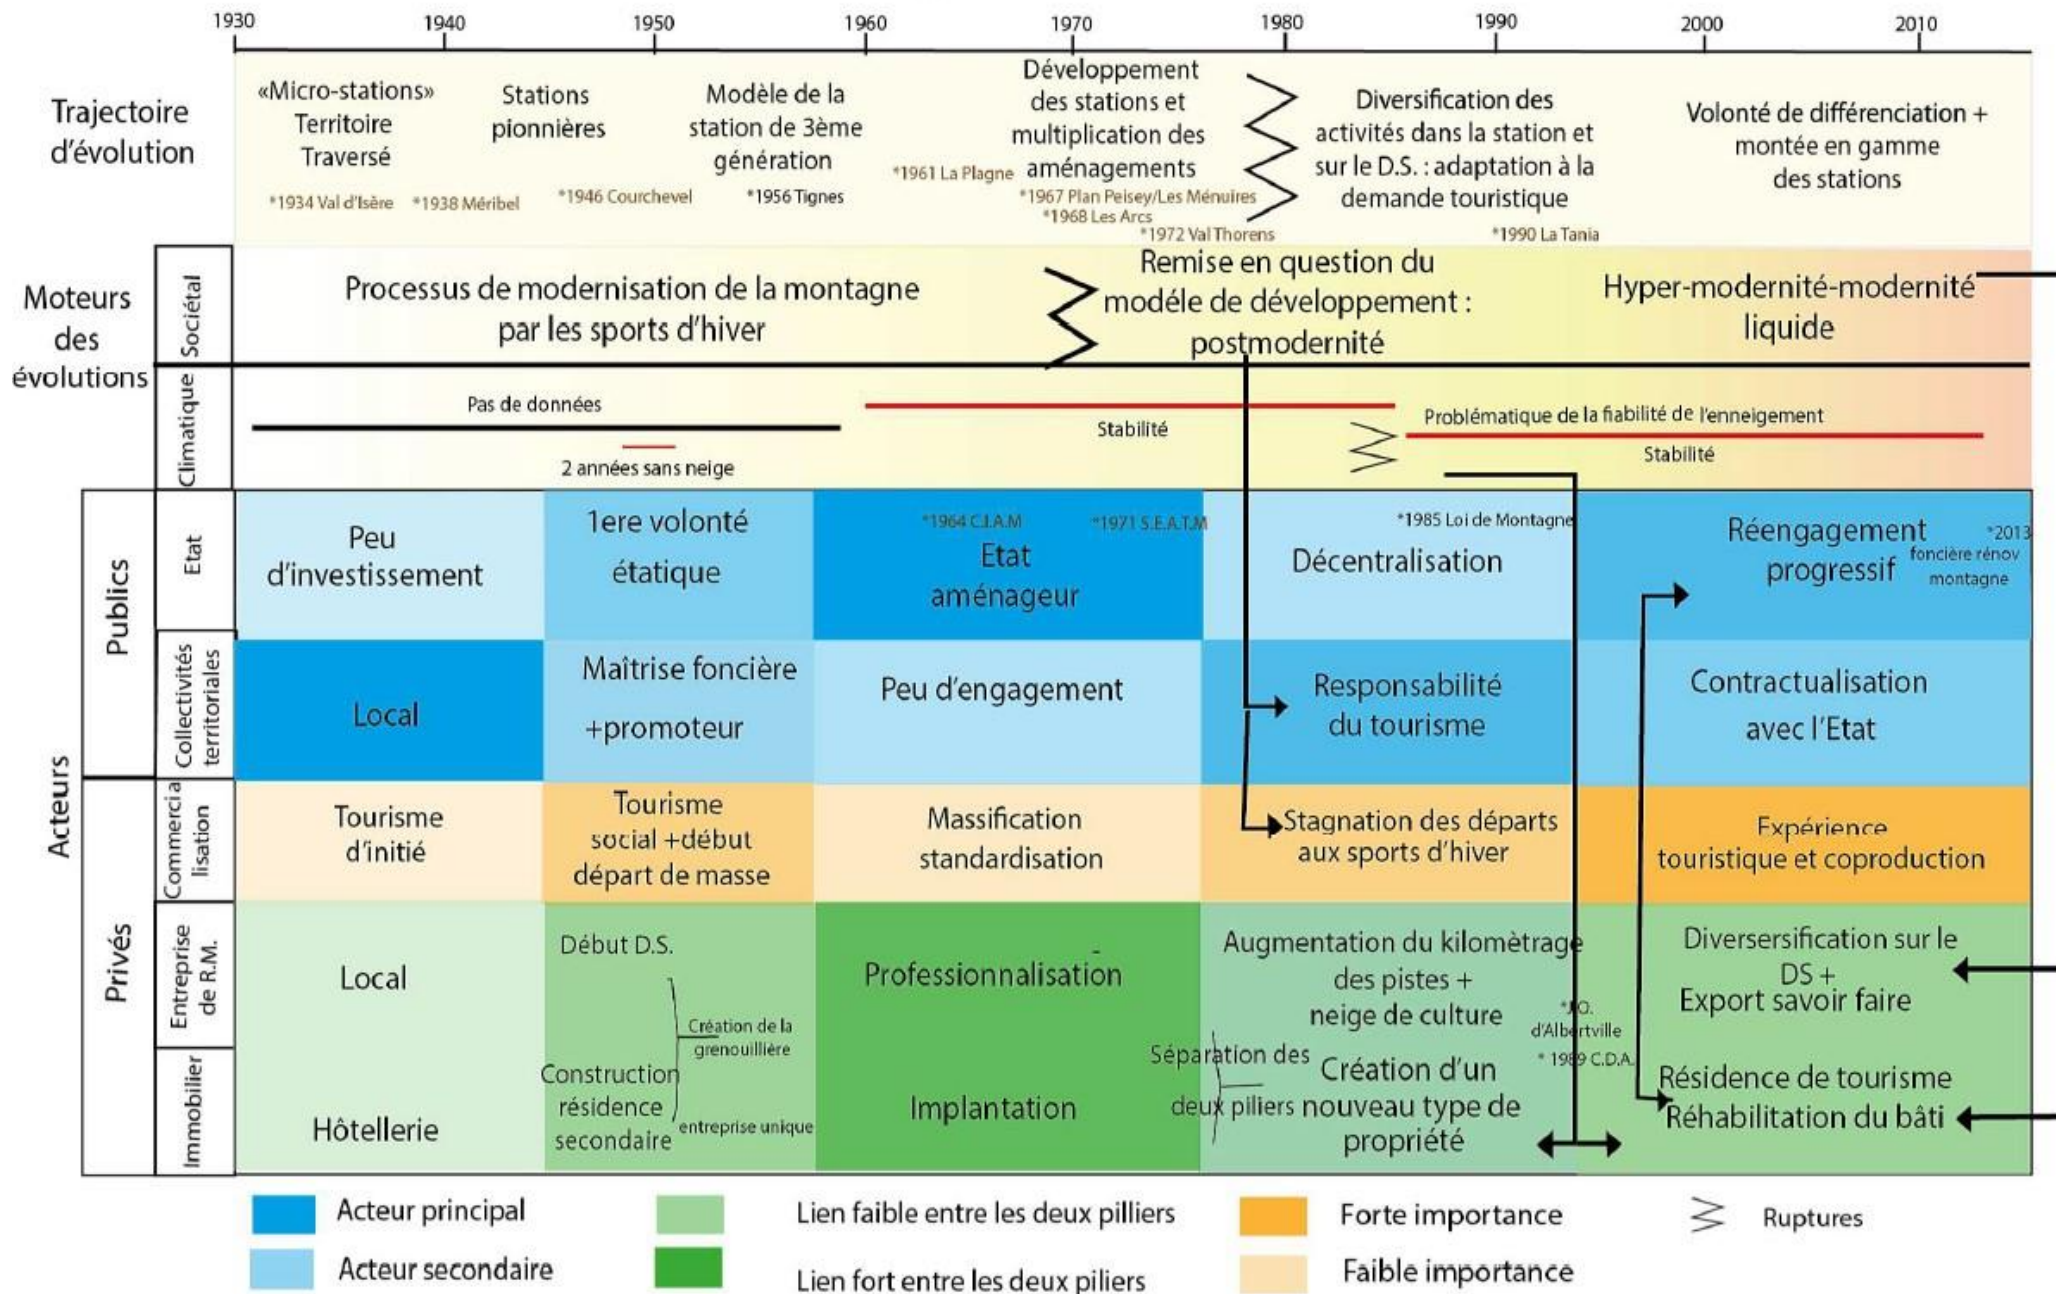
1930 1940 1950 1960 1970 1980 1990 2000 2010

Trajectoire d'évolution

«Micro-stations» Territoire Traversé
*1934 Val d'Isère *1938 Méribel
Stations pionnières
*1946 Courchevel
Modèle de la station de 3ème génération
*1956 Tignes
*1961 La Plagne
Développement des stations et multiplication des aménagements
*1967 Plan Peisey/Les Ménuires
*1968 Les Arcs
*1972 Val Thorens
Diversification des activités dans la station et sur le D.S. : adaptation à la demande touristique
*1990 La Tania
Volonté de différenciation + montée en gamme des stations

Moteurs des évolutions

Sociétal
Processus de modernisation de la montagne par les sports d'hiver
Remise en question du modèle de développement : postmodernité
Hyper-modernité-modernité liquide

Climatique
Pas de données
2 années sans neige
Stabilité
Problématique de la fiabilité de l'enneigement
Stabilité

Acteurs

Publics

Etat
Peu d'investissement
1ere volonté étatique
*1964 C.I.A.M *1971 S.E.A.T.M
Etat aménageur
*1985 Loi de Montagne
Décentralisation
Réengagement progressif
*2013 foncière rénov montagne

Collectivités territoriales
Local
Maîtrise foncière +promoteur
Peu d'engagement
Responsabilité du tourisme
Contractualisation avec l'Etat

Privés

Commercialisation
Tourisme d'initié
Tourisme social +début départ de masse
Massification standardisation
Stagnation des départs aux sports d'hiver
Expérience touristique et coproduction

Entreprise de R.M.
Local
Début D.S.
Création de la grenouillère
Professionnalisation
Augmentation du kilomètrage des pistes + neige de culture
*J.O. d'Albertville
* 1989 C.D.A.
Diversersification sur le DS + Export savoir faire

Immobilier
Hôtellerie
Construction résidence secondaire
entreprise unique
Implantation
Séparation des deux piliers
Création d'un nouveau type de propriété
Résidence de tourisme
Réhabilitation du bâti

Acteur principal
Acteur secondaire
Lien faible entre les deux pilliers
Lien fort entre les deux piliers
Forte importance
Faible importance
Ruptures